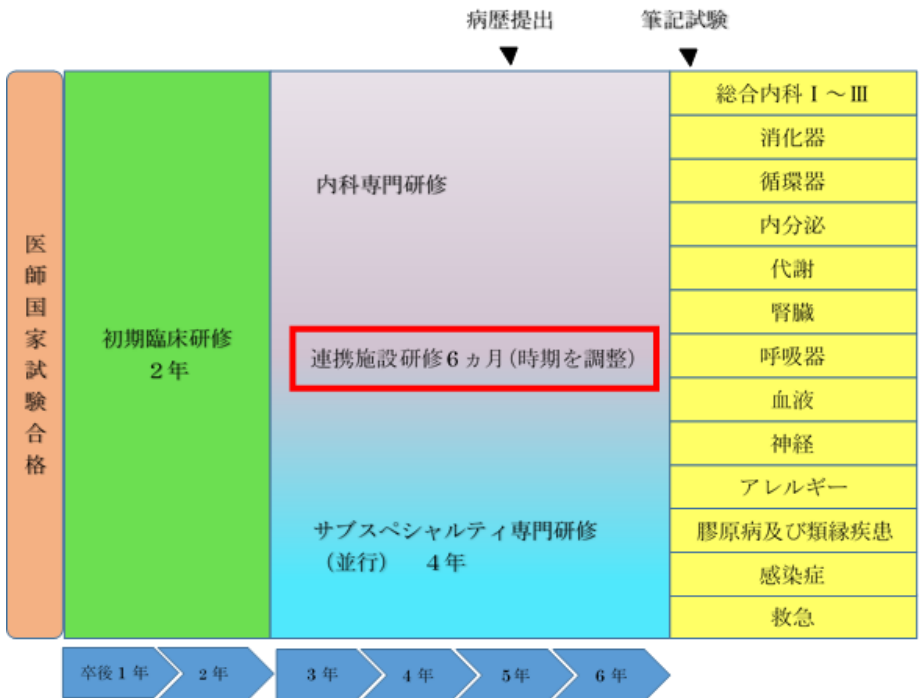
病歴提出
▼

筆記試験
▼

医師国家試験合格

初期臨床研修
２年

内科専門研修

連携施設研修６ヵ月（時期を調整）

サブスペシャルティ専門研修
（並行）　４年

総合内科Ⅰ～Ⅲ
消化器
循環器
内分泌
代謝
腎臓
呼吸器
血液
神経
アレルギー
膠原病及び類縁疾患
感染症
救急

卒後１年　２年　３年　４年　５年　６年